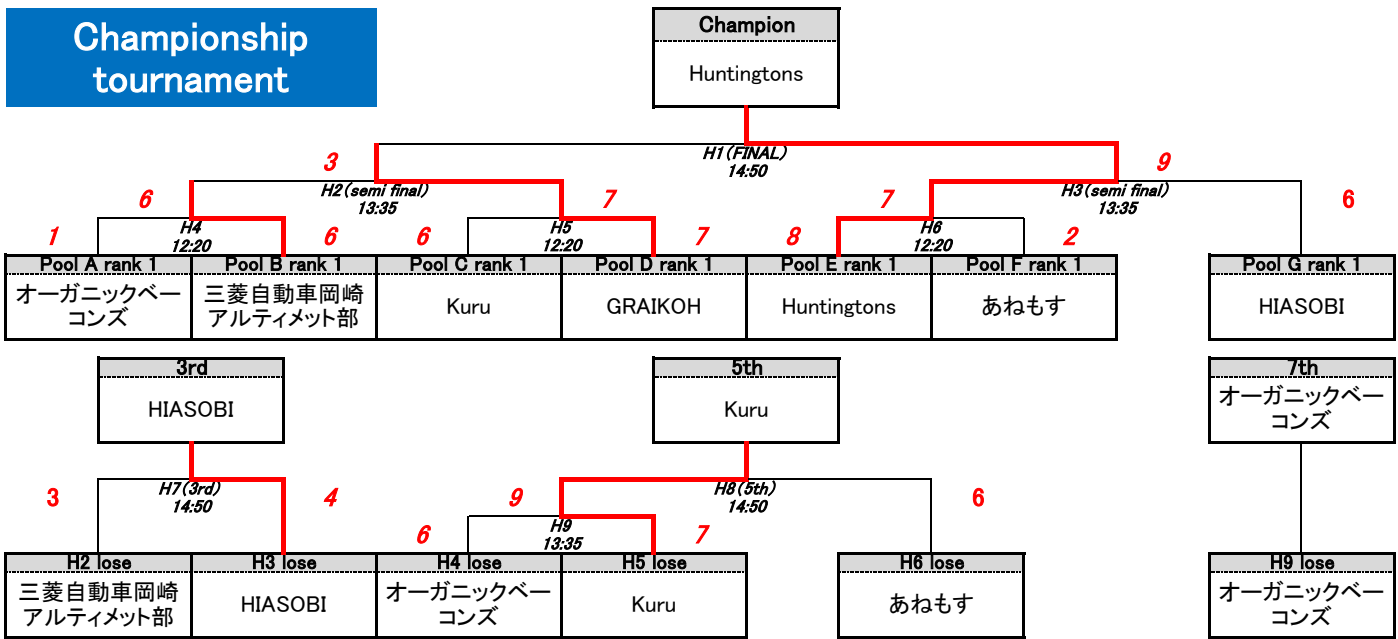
Championship tournament

Champion
Huntingtons

3
H1 (FINAL)
14:50
9

6
H2 (semi final)
13:35
7
7
H3 (semi final)
13:35
6

1
H4
12:20
6
6
H5
12:20
7
8
H6
12:20
2

| Pool A rank 1 | Pool B rank 1 | Pool C rank 1 | Pool D rank 1 | Pool E rank 1 | Pool F rank 1 | Pool G rank 1 |
|---|---|---|---|---|---|---|
| オーガニックベーコンズ | 三菱自動車岡崎アルティメット部 | Kuru | GRAIKOH | Huntingtons | あねもす | HIASOBI |

3rd
HIASOBI

5th
Kuru

7th
オーガニックベーコンズ

3
H7 (3rd)
14:50
4

9
H8 (5th)
14:50
6

6
H9
13:35
7

| H2 lose | H3 lose | H4 lose | H5 lose | H6 lose | H9 lose |
|---|---|---|---|---|---|
| 三菱自動車岡崎アルティメット部 | HIASOBI | オーガニックベーコンズ | Kuru | あねもす | オーガニックベーコンズ |